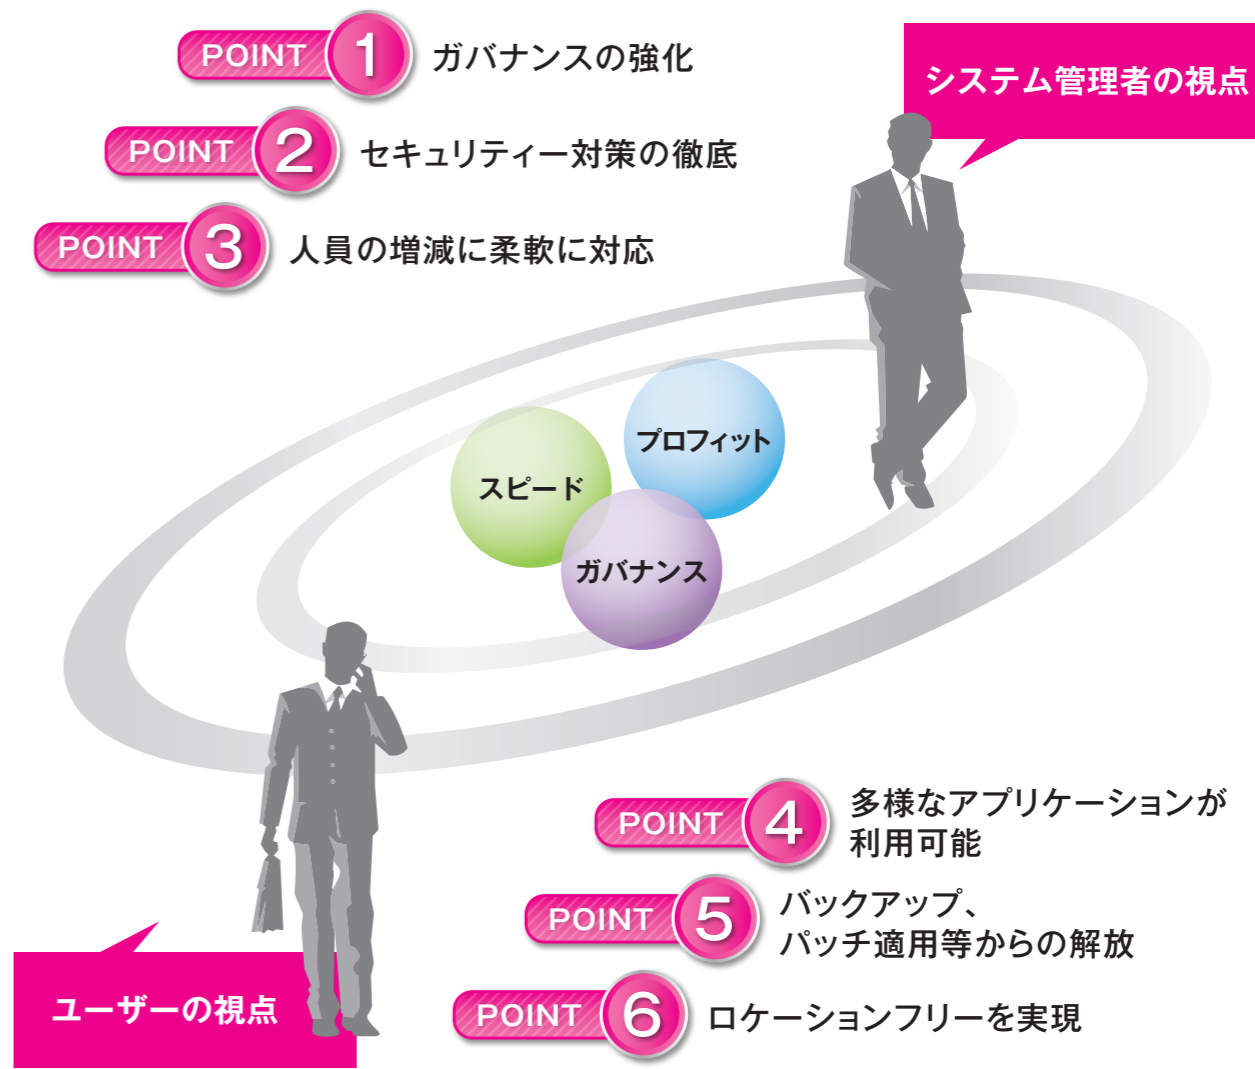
POINT 1 ガバナンスの強化

POINT 2 セキュリティー対策の徹底

POINT 3 人員の増減に柔軟に対応

システム管理者の視点

プロフィット

スピード

ガバナンス

POINT 4 多様なアプリケーションが利用可能

POINT 5 バックアップ、パッチ適用等からの解放

POINT 6 ロケーションフリーを実現

ユーザーの視点